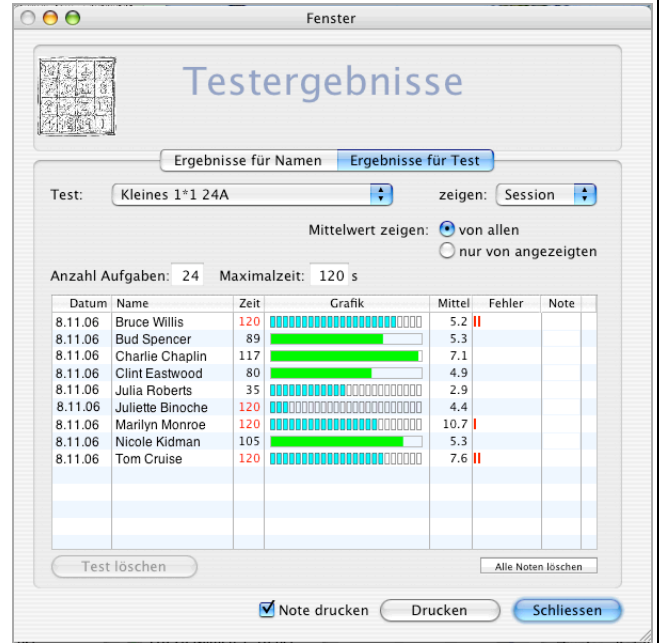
Fenster

Testergebnisse

Ergebnisse für Namen | Ergebnisse für Test

Test: Kleines 1*1 24A

zeigen: Session

Mittelwert zeigen: von allen
nur von angezeigten

Anzahl Aufgaben: 24 Maximalzeit: 120 s

| Datum | Name | Zeit | Grafik | Mittel | Fehler | Note |
|---|---|---|---|---|---|---|
| 8.11.06 | Bruce Willis | 120 | | 5.2 | II | |
| 8.11.06 | Bud Spencer | 89 | | 5.3 | | |
| 8.11.06 | Charlie Chaplin | 117 | | 7.1 | | |
| 8.11.06 | Clint Eastwood | 80 | | 4.9 | | |
| 8.11.06 | Julia Roberts | 35 | | 2.9 | | |
| 8.11.06 | Juliette Binoche | 120 | | 4.4 | | |
| 8.11.06 | Marilyn Monroe | 120 | | 10.7 | I | |
| 8.11.06 | Nicole Kidman | 105 | | 5.3 | | |
| 8.11.06 | Tom Cruise | 120 | | 7.6 | II | |

Test löschen

Alle Noten löschen

Note drucken Drucken Schliessen